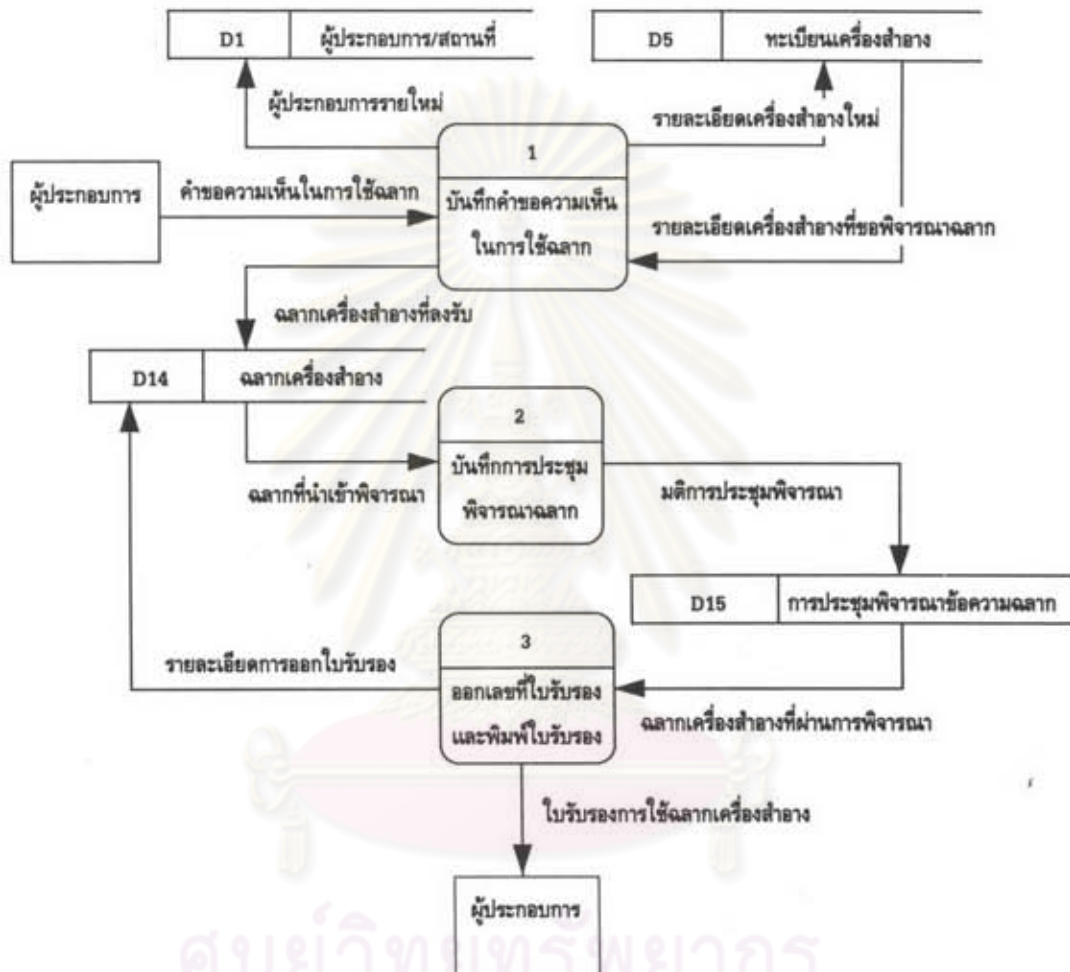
D1 ผู้ประกอบการ/สถานที่

D5 ทะเบียนเครื่องสำอาง

ผู้ประกอบการรายใหม่

รายละเอียดเครื่องสำอางใหม่

1

ผู้ประกอบการ

คำขอความเห็นในการใช้ฉลาก

บันทึกคำขอความเห็นในการใช้ฉลาก

รายละเอียดเครื่องสำอางที่ขอพิจารณาฉลาก

ฉลากเครื่องสำอางที่ลงรับ

D14 ฉลากเครื่องสำอาง

2

บันทึกการประชุมพิจารณาฉลาก

ฉลากที่นำเข้าพิจารณา

มติการประชุมพิจารณา

D15 การประชุมพิจารณาข้อความฉลาก

3

รายละเอียดการออกใบรับรอง

ออกเลขที่ใบรับรองและพิมพ์ใบรับรอง

ฉลากเครื่องสำอางที่ผ่านการพิจารณา

ใบรับรองการใช้ฉลากเครื่องสำอาง

ผู้ประกอบการ

ศูนย์วิทยทรัพยากร